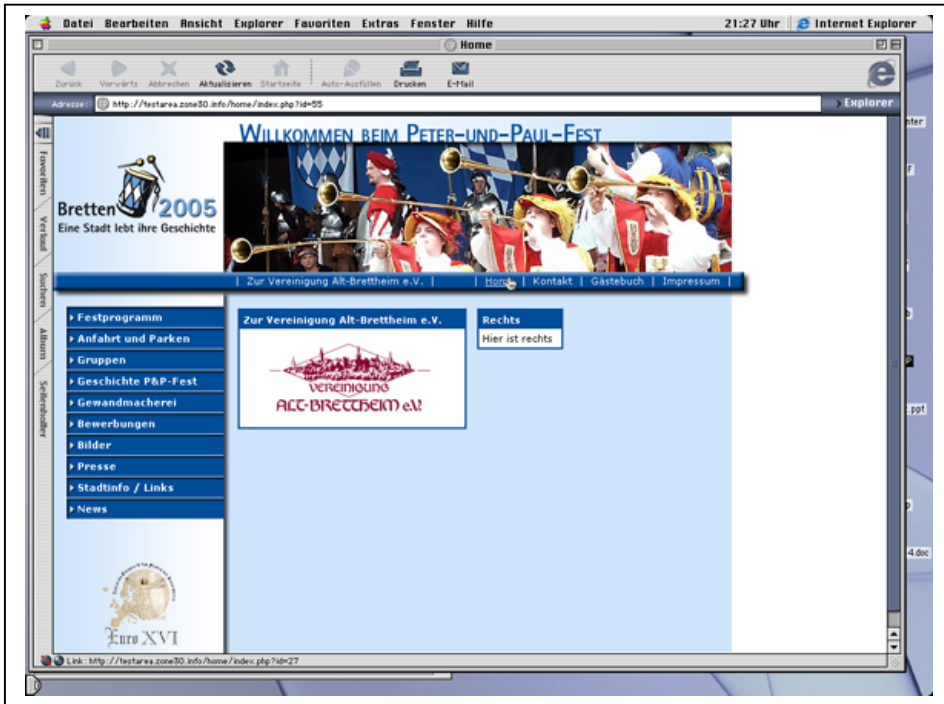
Datei Bearbeiten Ansicht Explorer Favoriten Extras Fenster Hilfe 21:27 Uhr Internet Explorer

Home

Zurück Vorwärts Abbrechen Aktualisieren Startseite Auto-Ausfüllen Drucken E-Mail

Adresse: http://testarea.zone30.info/home/index.php?id=55

Explorer

Favoriten Verlauf Suchen Album Seitenhalter

Bretten 2005
Eine Stadt lebt ihre Geschichte

WILLKOMMEN BEIM PETER-UND-PAUL-FEST

| Zur Vereinigung Alt-Brettheim e.V. | | Home | Kontakt | Gästebuch | Impressum |

Festprogramm
Anfahrt und Parken
Gruppen
Geschichte P&P-Fest
Gewandmacherei
Bewerbungen
Bilder
Presse
Stadtinfo / Links
News

Zur Vereinigung Alt-Brettheim e.V.

VEREINIGUNG ALT-BRETTHEIM e.V.

Rechts
Hier ist rechts

Euro XVI

Link: http://testarea.zone30.info/home/index.php?id=27

.ppt
4.doc